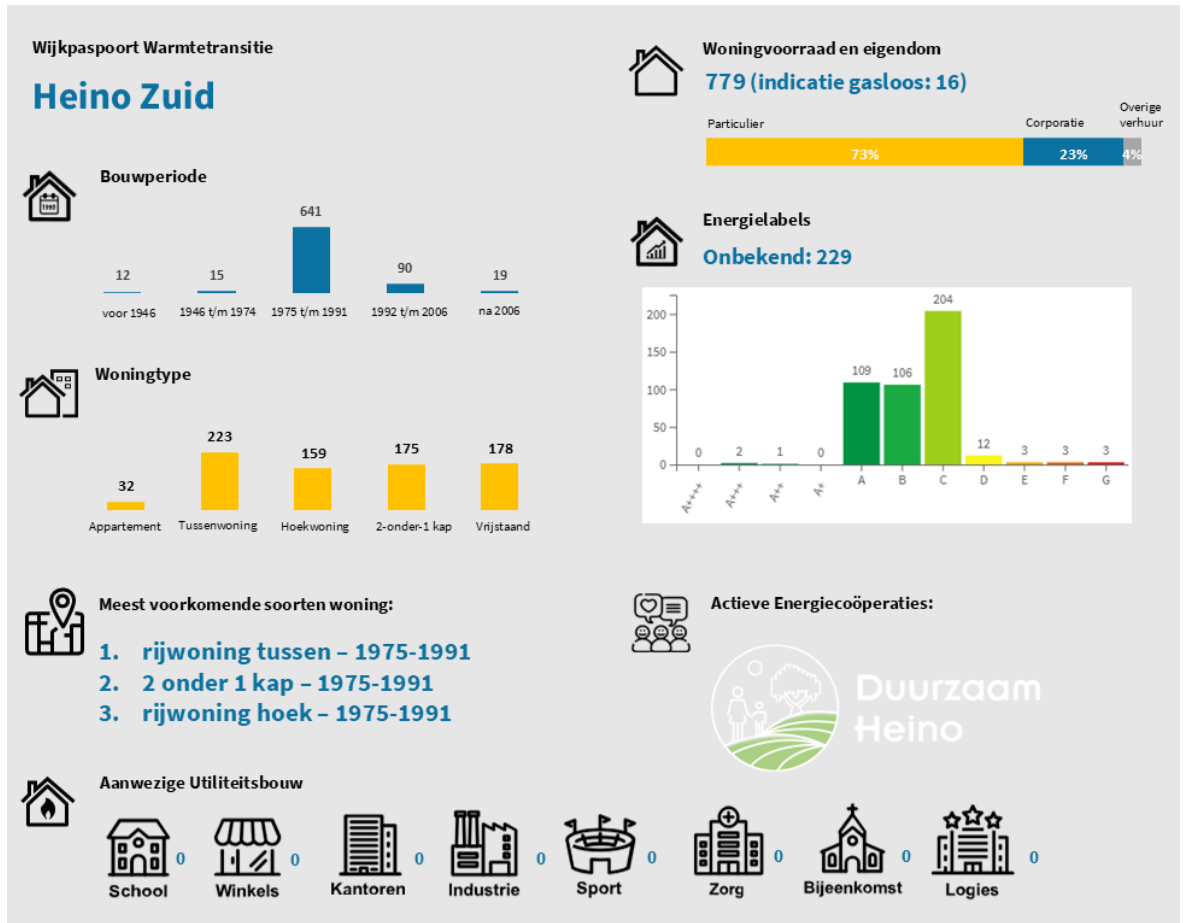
Wijkpaspoort Warmtetransitie

Heino Zuid

Bouwperiode

| voor 1946 | 1946 t/m 1974 | 1975 t/m 1991 | 1992 t/m 2006 | na 2006 |
|---|---|---|---|---|
| 12 | 15 | 641 | 90 | 19 |

Woningtype

| Appartement | Tussenwoning | Hoekwoning | 2-onder-1 kap | Vrijstaand |
|---|---|---|---|---|
| 32 | 223 | 159 | 175 | 178 |

Woningvoorraad en eigendom

779 (indicatie gasloos: 16)

Particulier 73%
Corporatie 23%
Overige verhuur 4%

Energielabels

Onbekend: 229

| A++++ | A+++ | A++ | A+ | A | B | C | D | E | F | G |
|---|---|---|---|---|---|---|---|---|---|---|
| 0 | 2 | 1 | 0 | 109 | 106 | 204 | 12 | 3 | 3 | 3 |

0 50 100 150 200

1990

Meest voorkomende soorten woning:

1. rijwoning tussen – 1975-1991
2. 2 onder 1 kap – 1975-1991
3. rijwoning hoek – 1975-1991

Actieve Energiecoöperaties:

Duurzaam Heino

Aanwezige Utiliteitsbouw

School 0
Winkels 0
Kantoren 0
Industrie 0
Sport 0
Zorg 0
Bijeenkomst 0
Logies 0